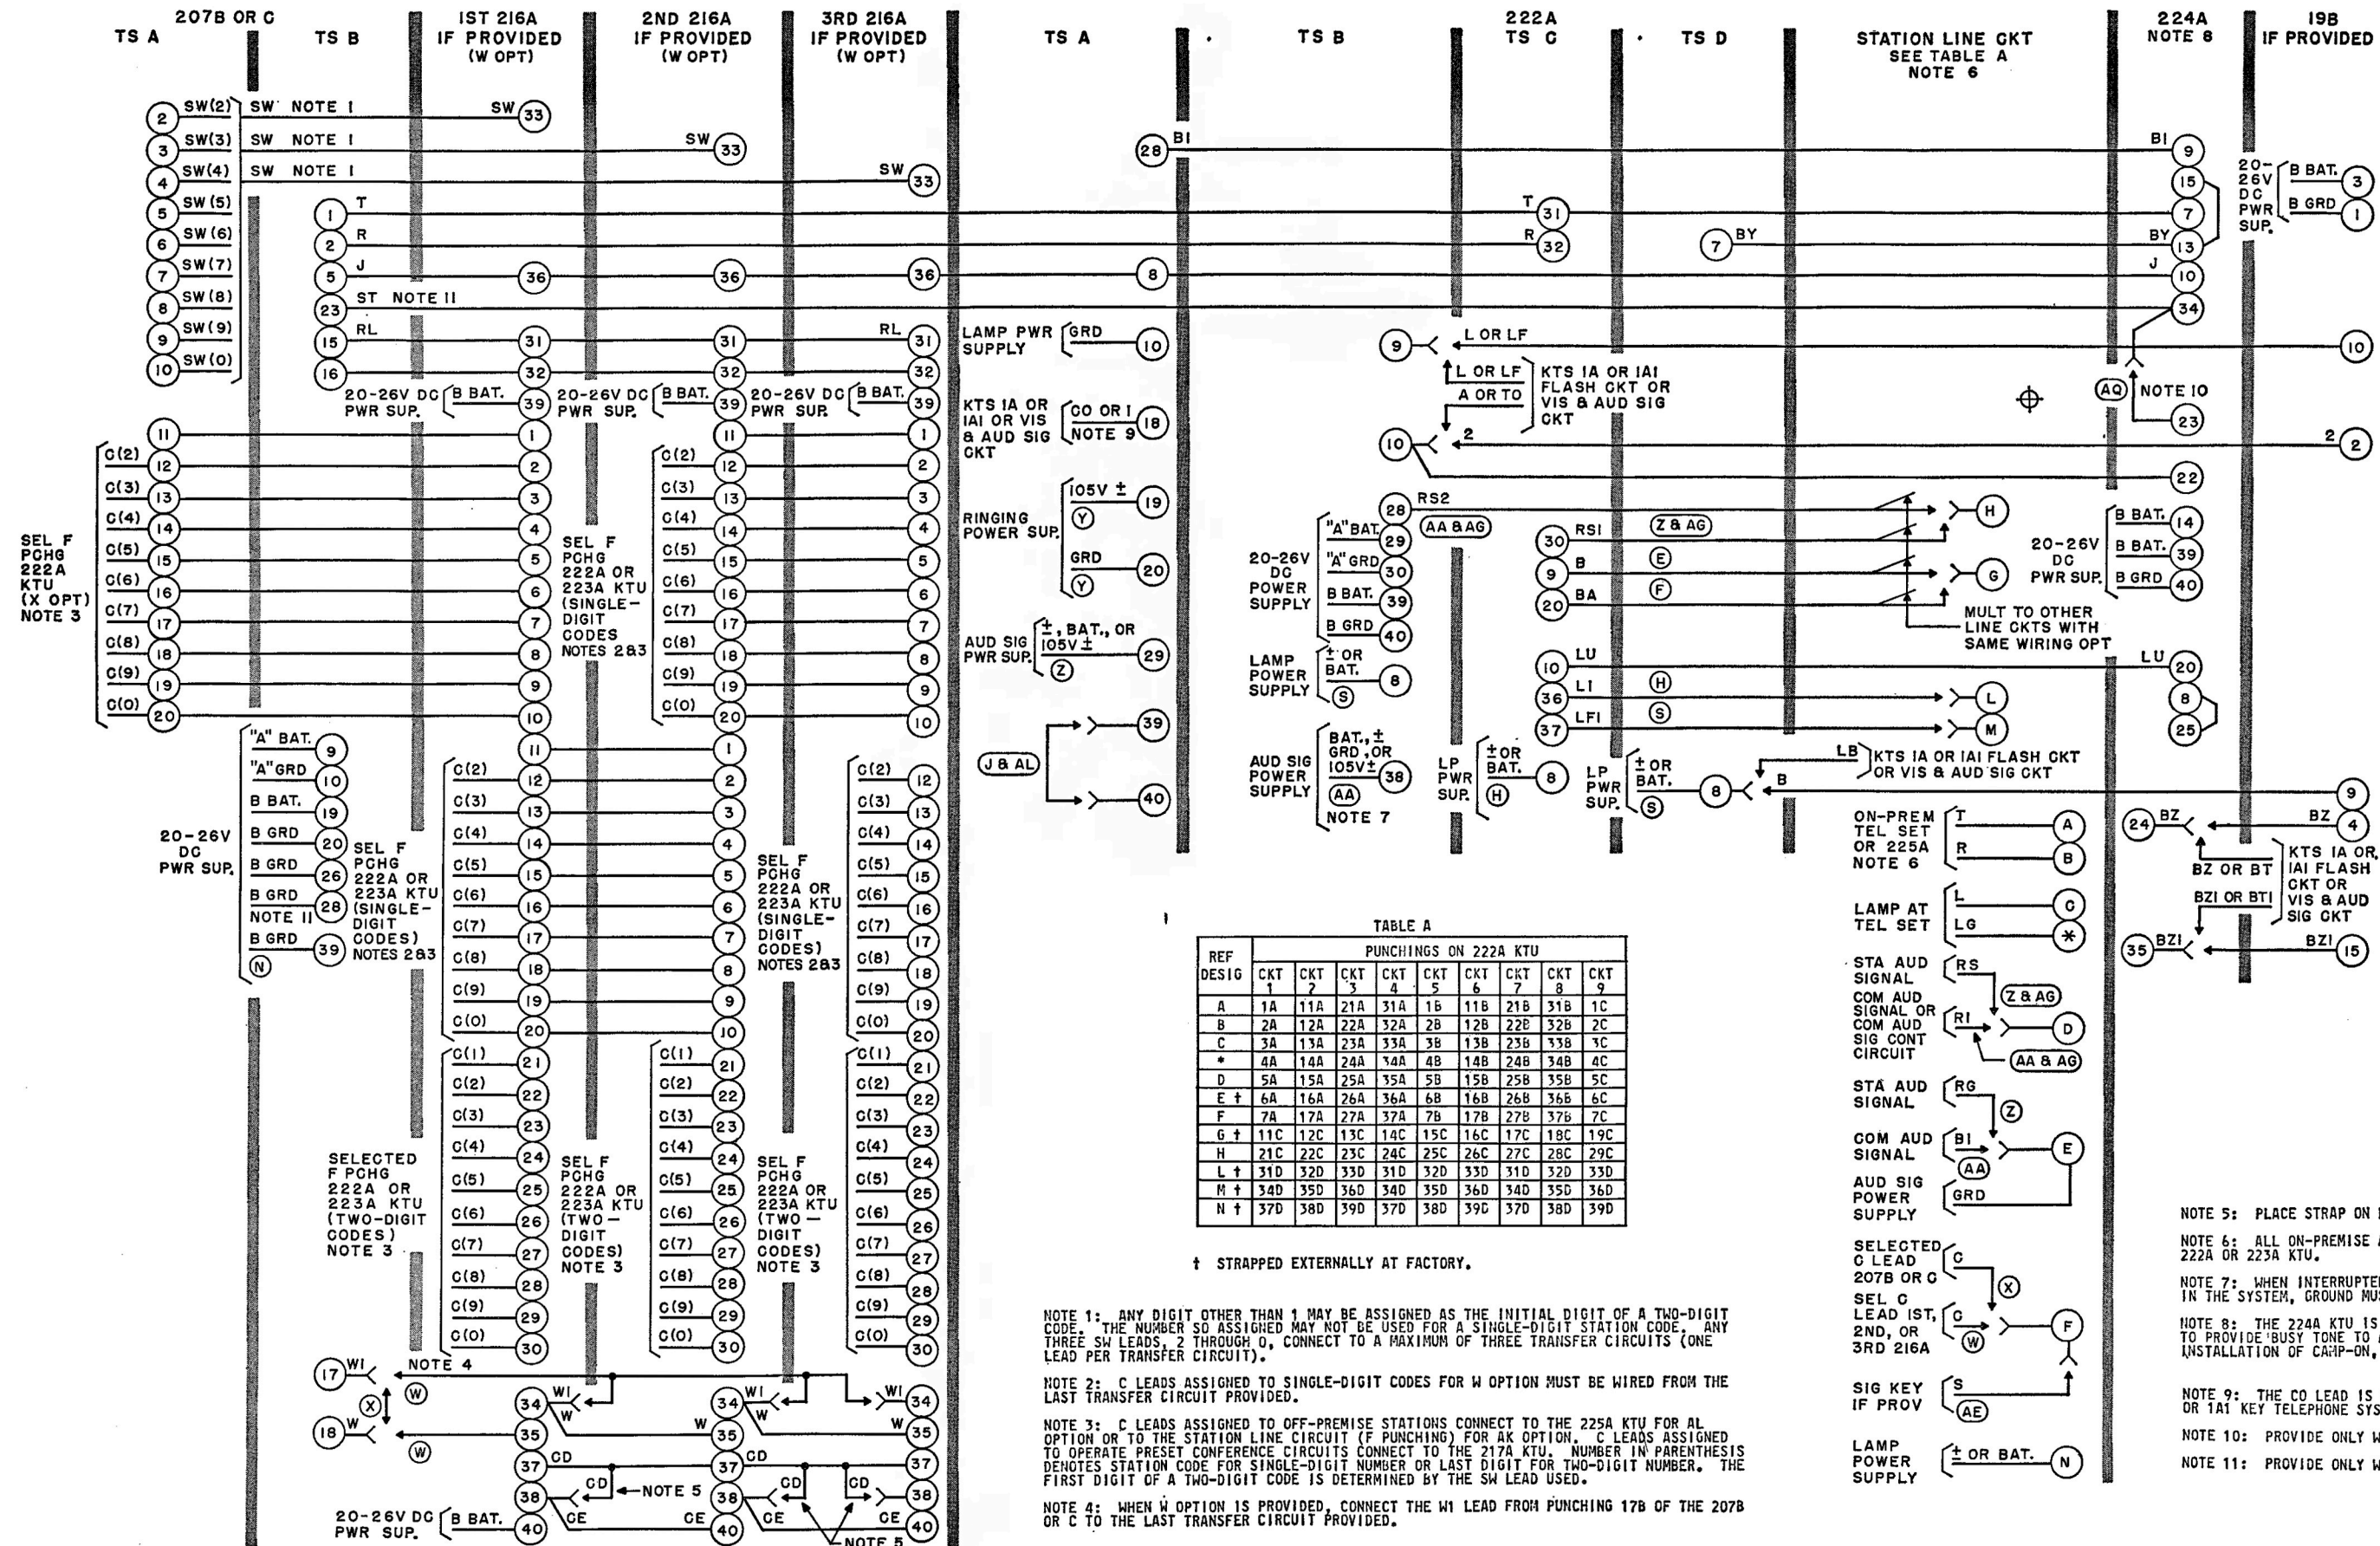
207B OR C
TS A
TS B
IST 216A IF PROVIDED (W OPT)
2ND 216A IF PROVIDED (W OPT)
3RD 216A IF PROVIDED (W OPT)
TS A
TS B
222A TS C
TS D
STATION LINE CKT SEE TABLE A NOTE 6
224A NOTE 8
19B IF PROVIDED

2 SW(2) SW NOTE I SW 33
3 SW(3) SW NOTE I SW 33
4 SW(4) SW NOTE I SW 33
5 SW(5)
6 SW(6)
7 SW(7)
8 SW(8)
9 SW(9)
10 SW(0)
1 T
2 R
5 J 36 36 36 8
23 ST NOTE II
15 RL 31 31 RL 31
16 32 32 32
20-26V DC PWR SUP. B BAT. 39
28 BI
T 31
R 32
7 BY
BI 9
15
7
BY 13
J 10
34
20-26V DC PWR SUP. B BAT. 3 B GRD 1

LAMP PWR SUPPLY GRD 10
KTS 1A OR 1A1 OR VIS & AUD SIG CKT CO OR I NOTE 9 18
RINGING POWER SUP. 105V ± 19 Y GRD 20 Y
AUD SIG PWR SUP. ±, BAT., OR 105V ± 29 Z
J & AL 39 40

9 L OR LF
L OR LF A OR TO KTS 1A OR 1A1 FLASH CKT OR VIS & AUD SIG CKT
10 2
AQ NOTE 10 23
22
10
2 2

SEL F PCHG 222A KTU (X OPT) NOTE 3
C(2) 12 C(3) 13 C(4) 14 C(5) 15 C(6) 16 C(7) 17 C(8) 18 C(9) 19 C(0) 20 11
SEL F PCHG 222A OR 223A KTU (SINGLE-DIGIT CODES NOTES 2&3

20-26V DC POWER SUPPLY "A" BAT. 29 "A" GRD 30 B BAT. 39 B GRD 40 28 RS2 AA & AG
LAMP POWER SUPPLY ± OR BAT. 8 S
AUD SIG POWER SUPPLY BAT., ± GRD, OR 105V± 38 AA NOTE 7
LP PWR SUP. ± OR BAT. 8 H
LP PWR SUP. ± OR BAT. 8 S
30 RS1 Z & AG
9 B E
20 BA F
H G
20-26V DC PWR SUP. B BAT. 14 B BAT. 39 B GRD 40
MULT TO OTHER LINE CKTS WITH SAME WIRING OPT
10 LU LU 20
36 L1 H L
37 LF1 S M
8 25
LB KTS 1A OR 1A1 FLASH CKT OR VIS & AUD SIG CKT B
9
24 BZ BZ 4
BZ OR BT BZ1 OR BT1 KTS 1A OR, 1A1 FLASH CKT OR VIS & AUD SIG CKT
35 BZ1 BZ1 15

20-26V DC PWR SUP.
"A" BAT. 9 "A" GRD 10 B BAT. 19 B GRD 20 B GRD 26 B GRD 28 NOTE II B GRD 39 N
SEL F PCHG 222A OR 223A KTU (SINGLE-DIGIT CODES) NOTES 2&3

ON-PREM TEL SET OR 225A NOTE 6 T A R B
LAMP AT TEL SET L C LG *
STA AUD SIGNAL RS Z & AG
COM AUD SIGNAL OR COM AUD SIG CONT CIRCUIT R1 D AA & AG
STA AUD SIGNAL RG Z
COM AUD SIGNAL B1 AA E
AUD SIG POWER SUPPLY GRD
SELECTED C LEAD 207B OR C C X
SEL C LEAD 1ST, 2ND, OR 3RD 216A C W F
SIG KEY IF PROV S AE
LAMP POWER SUPPLY ± OR BAT. N

SELECTED F PCHG 222A OR 223A KTU (TWO-DIGIT CODES) NOTE 3
SEL F PCHG 222A OR 223A KTU (TWO-DIGIT CODES) NOTE 3
C(1) 21 C(2) 22 C(3) 23 C(4) 24 C(5) 25 C(6) 26 C(7) 27 C(8) 28 C(9) 29 C(0) 30
17 W1 NOTE 4 W
X
18 W W
34 W1 W 35 W 37 CD 38 CD NOTE 5 CE 40
20-26V DC PWR SUP. B BAT. 40
NOTE 5

TABLE A
| REF DESIG | CKT 1 | CKT 2 | CKT 3 | CKT 4 | CKT 5 | CKT 6 | CKT 7 | CKT 8 | CKT 9 |
|---|---|---|---|---|---|---|---|---|---|
| | PUNCHINGS ON 222A KTU | | | | | | | | |
| A | 1A | 11A | 21A | 31A | 1B | 11B | 21B | 31B | 1C |
| B | 2A | 12A | 22A | 32A | 2B | 12B | 22B | 32B | 2C |
| C | 3A | 13A | 23A | 33A | 3B | 13B | 23B | 33B | 3C |
| * | 4A | 14A | 24A | 34A | 4B | 14B | 24B | 34B | 4C |
| D | 5A | 15A | 25A | 35A | 5B | 15B | 25B | 35B | 5C |
| E † | 6A | 16A | 26A | 36A | 6B | 16B | 26B | 36B | 6C |
| F | 7A | 17A | 27A | 37A | 7B | 17B | 27B | 37B | 7C |
| G † | 11C | 12C | 13C | 14C | 15C | 16C | 17C | 18C | 19C |
| H | 21C | 22C | 23C | 24C | 25C | 26C | 27C | 28C | 29C |
| L † | 31D | 32D | 33D | 31D | 32D | 33D | 31D | 32D | 33D |
| M † | 34D | 35D | 36D | 34D | 35D | 36D | 34D | 35D | 36D |
| N † | 37D | 38D | 39D | 37D | 38D | 39D | 37D | 38D | 39D |

† STRAPPED EXTERNALLY AT FACTORY.

NOTE 1: ANY DIGIT OTHER THAN 1 MAY BE ASSIGNED AS THE INITIAL DIGIT OF A TWO-DIGIT CODE. THE NUMBER SO ASSIGNED MAY NOT BE USED FOR A SINGLE-DIGIT STATION CODE. ANY THREE SW LEADS, 2 THROUGH 0, CONNECT TO A MAXIMUM OF THREE TRANSFER CIRCUITS (ONE LEAD PER TRANSFER CIRCUIT).

NOTE 2: C LEADS ASSIGNED TO SINGLE-DIGIT CODES FOR W OPTION MUST BE WIRED FROM THE LAST TRANSFER CIRCUIT PROVIDED.

NOTE 3: C LEADS ASSIGNED TO OFF-PREMISE STATIONS CONNECT TO THE 225A KTU FOR AL OPTION OR TO THE STATION LINE CIRCUIT (F PUNCHING) FOR AK OPTION. C LEADS ASSIGNED TO OPERATE PRESET CONFERENCE CIRCUITS CONNECT TO THE 217A KTU. NUMBER IN PARENTHESIS DENOTES STATION CODE FOR SINGLE-DIGIT NUMBER OR LAST DIGIT FOR TWO-DIGIT NUMBER. THE FIRST DIGIT OF A TWO-DIGIT CODE IS DETERMINED BY THE SW LEAD USED.

NOTE 4: WHEN W OPTION IS PROVIDED, CONNECT THE W1 LEAD FROM PUNCHING 17B OF THE 207B OR C TO THE LAST TRANSFER CIRCUIT PROVIDED.

NOTE 5: PLACE STRAP ON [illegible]
NOTE 6: ALL ON-PREMISE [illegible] 222A OR 223A KTU.
NOTE 7: WHEN INTERRUPTE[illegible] IN THE SYSTEM, GROUND MU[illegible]
NOTE 8: THE 224A KTU IS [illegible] TO PROVIDE BUSY TONE TO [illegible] INSTALLATION OF CAMP-ON, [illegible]
NOTE 9: THE CO LEAD IS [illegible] OR 1A1 KEY TELEPHONE SYS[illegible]
NOTE 10: PROVIDE ONLY W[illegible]
NOTE 11: PROVIDE ONLY W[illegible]